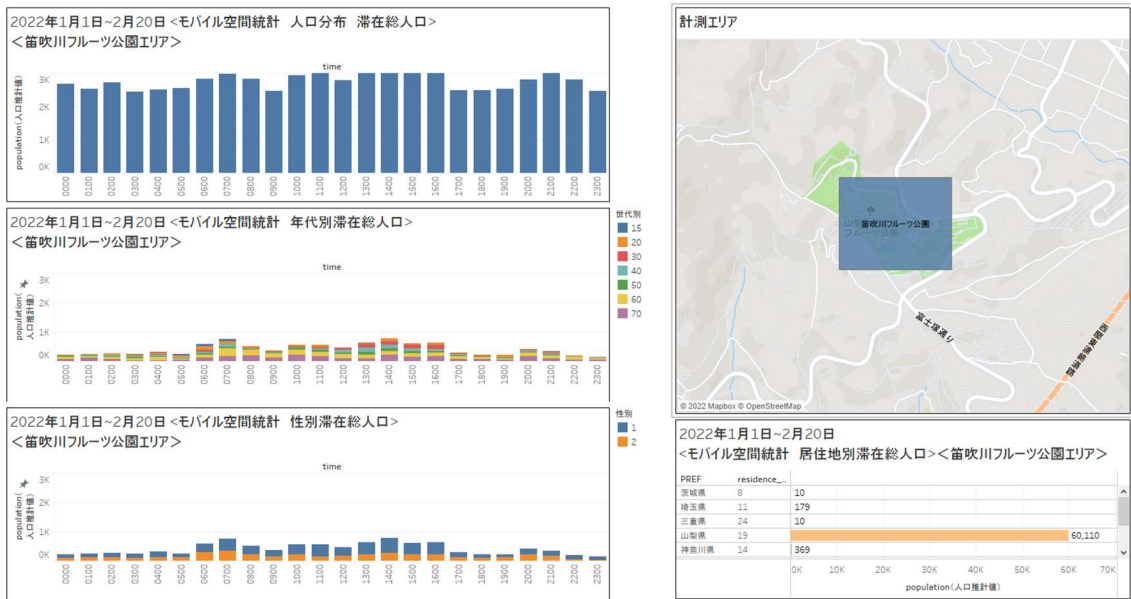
2022年1月1日~2月20日 <モバイル空間統計 人口分布 滞在総人口>
<笛吹川フルーツ公園エリア>

time

population(人口推計値)

3K
2K
1K
0K

0000 0100 0200 0300 0400 0500 0600 0700 0800 0900 1000 1100 1200 1300 1400 1500 1600 1700 1800 1900 2000 2100 2200 2300

2022年1月1日~2月20日 <モバイル空間統計 年代別滞在総人口>
<笛吹川フルーツ公園エリア>

time

population(人口推計値)

3K
2K
1K
0K

0000 0100 0200 0300 0400 0500 0600 0700 0800 0900 1000 1100 1200 1300 1400 1500 1600 1700 1800 1900 2000 2100 2200 2300

世代別
15
20
30
40
50
60
70

2022年1月1日~2月20日 <モバイル空間統計 性別滞在総人口>
<笛吹川フルーツ公園エリア>

time

population(人口推計値)

3K
2K
1K
0K

0000 0100 0200 0300 0400 0500 0600 0700 0800 0900 1000 1100 1200 1300 1400 1500 1600 1700 1800 1900 2000 2100 2200 2300

性別
1
2

計測エリア

笛吹川フルーツ公園

富士屋通り

© 2022 Mapbox © OpenStreetMap

2022年1月1日~2月20日
<モバイル空間統計 居住地別滞在総人口><笛吹川フルーツ公園エリア>

| PREF | residence_... | |
|---|---|---|
| 茨城県 | 8 | 10 |
| 埼玉県 | 11 | 179 |
| 三重県 | 24 | 10 |
| 山梨県 | 19 | 60,110 |
| 神奈川県 | 14 | 369 |

0K 10K 20K 30K 40K 50K 60K 70K
population(人口推計値)